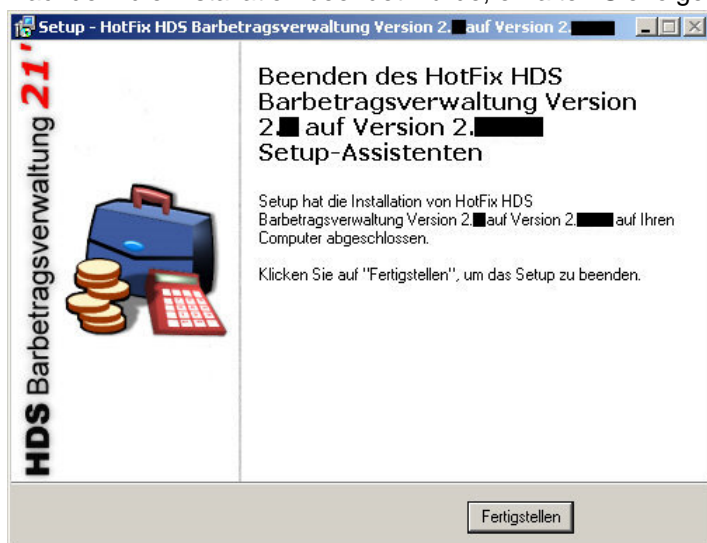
Setup - HotFix HDS Barbetragsverwaltung Version 2.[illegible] auf Version 2.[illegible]

HDS Barbetragsverwaltung 21

Beenden des HotFix HDS Barbetragsverwaltung Version 2.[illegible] auf Version 2.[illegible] Setup-Assistenten

Setup hat die Installation von HotFix HDS Barbetragsverwaltung Version 2.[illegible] auf Version 2.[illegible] auf Ihren Computer abgeschlossen.

Klicken Sie auf "Fertigstellen", um das Setup zu beenden.

Fertigstellen